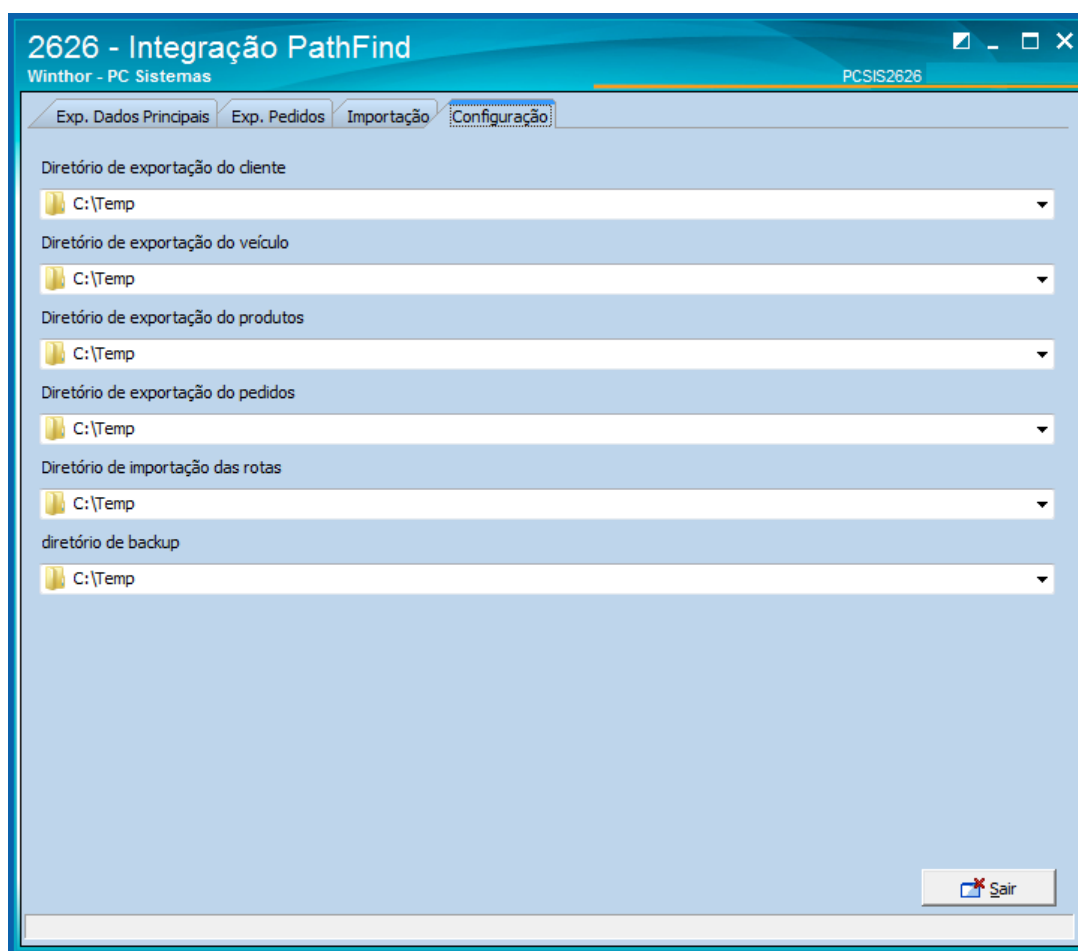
2626 - Integração PathFind
Winthor - PC Sistemas
PCSIS2626

Exp. Dados Principais | Exp. Pedidos | Importação | Configuração

Diretório de exportação do cliente
C:\Temp

Diretório de exportação do veículo
C:\Temp

Diretório de exportação do produtos
C:\Temp

Diretório de exportação do pedidos
C:\Temp

Diretório de importação das rotas
C:\Temp

diretório de backup
C:\Temp

Sair